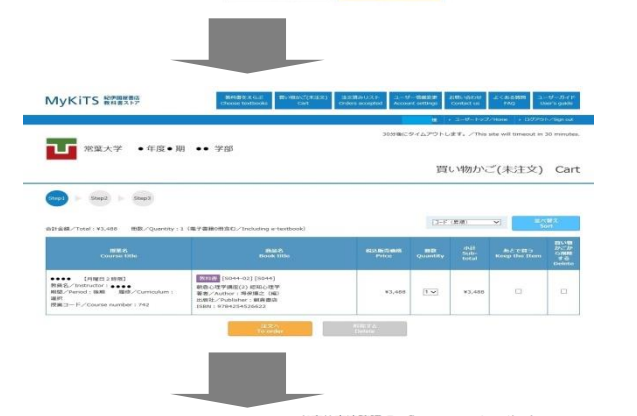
MyKiTS 紀伊國屋書店 教科書ストア

教科書をさがす Choose textbooks | 買い物かご(未注文) Cart | 注文済みリスト Orders accepted | ユーザー情報変更 Account settings | お問い合わせ Contact us | よくある質問 FAQ | ユーザーガイド User's guide

様 | ユーザートップ/Home | ログアウト/logout

30分後にタイムアウトします。/This site will timeout in 30 minutes.

常葉大学 ●年度●期 ●● 学部

買い物かご(未注文) Cart

Step1 Step2 Step3

合計金額／Total：¥3,488 数量／Quantity：1（電子書籍の冊含む／Including e-textbook）

コード（昇順） 並べ替え Sort

| 授業名 Course title | 商品名 Book title | 税込販売価格 Price | 数量 Quantity | 小計 Sub-total | あとで買う Keep the item | 買い物かごから削除する Delete |
|---|---|---|---|---|---|---|
| ●●●● 【月曜日 2 時限】 教員名／Instructor：●●●● 時限／Period：後期 履修／Curriculum：選択 授業コード／Course number：742 | 教科書 [6044-02] [6044] 新・心理学講座(2) 認知心理学 著者／Author：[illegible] 出版社／Publisher：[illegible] ISBN：9784254526622 | ¥3,488 | 1 | ¥3,488 | | |

注文へ To order | 削除する Delete